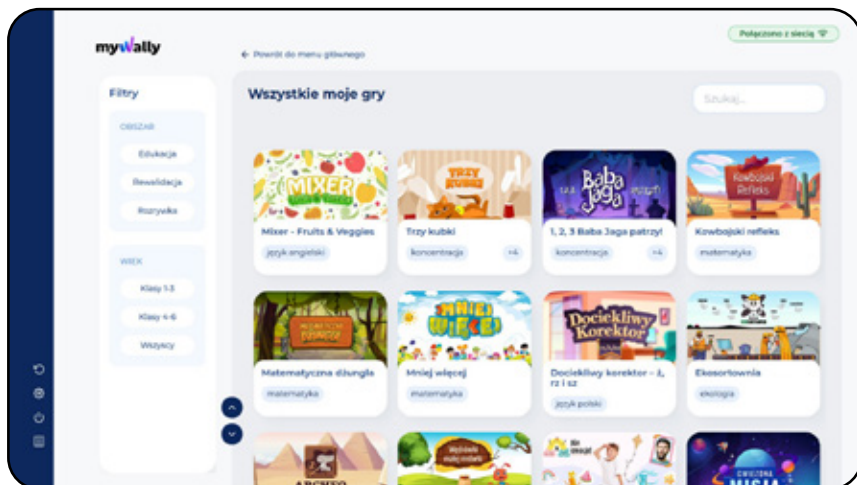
myWally

← Powrót do menu głównego

Połączono z siecią

Filtry

OBSZAR
Edukacja
Rewalidacja
Rozrywka

WIEK
Klasy 1-3
Klasy 4-6
Wszyscy

Wszystkie moje gry

Szukaj...

MIXER

Mixer - Fruits & Veggies
język angielski

TRZY KUBKI

Trzy kubki
koncentracja +4

Baba Jaga

1, 2, 3 Baba Jaga patrzy!
koncentracja +4

Kowbojski refleks

Kowbojski refleks
matematyka

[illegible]

Matematyczna dżungla
matematyka

MNIEJ WIĘCEJ

Mniej więcej
matematyka

Dociekliwy Korektor

Dociekliwy korektor - ż, rz i sz
język polski

Ekosortownia
ekologia

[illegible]

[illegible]

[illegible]

MISJA